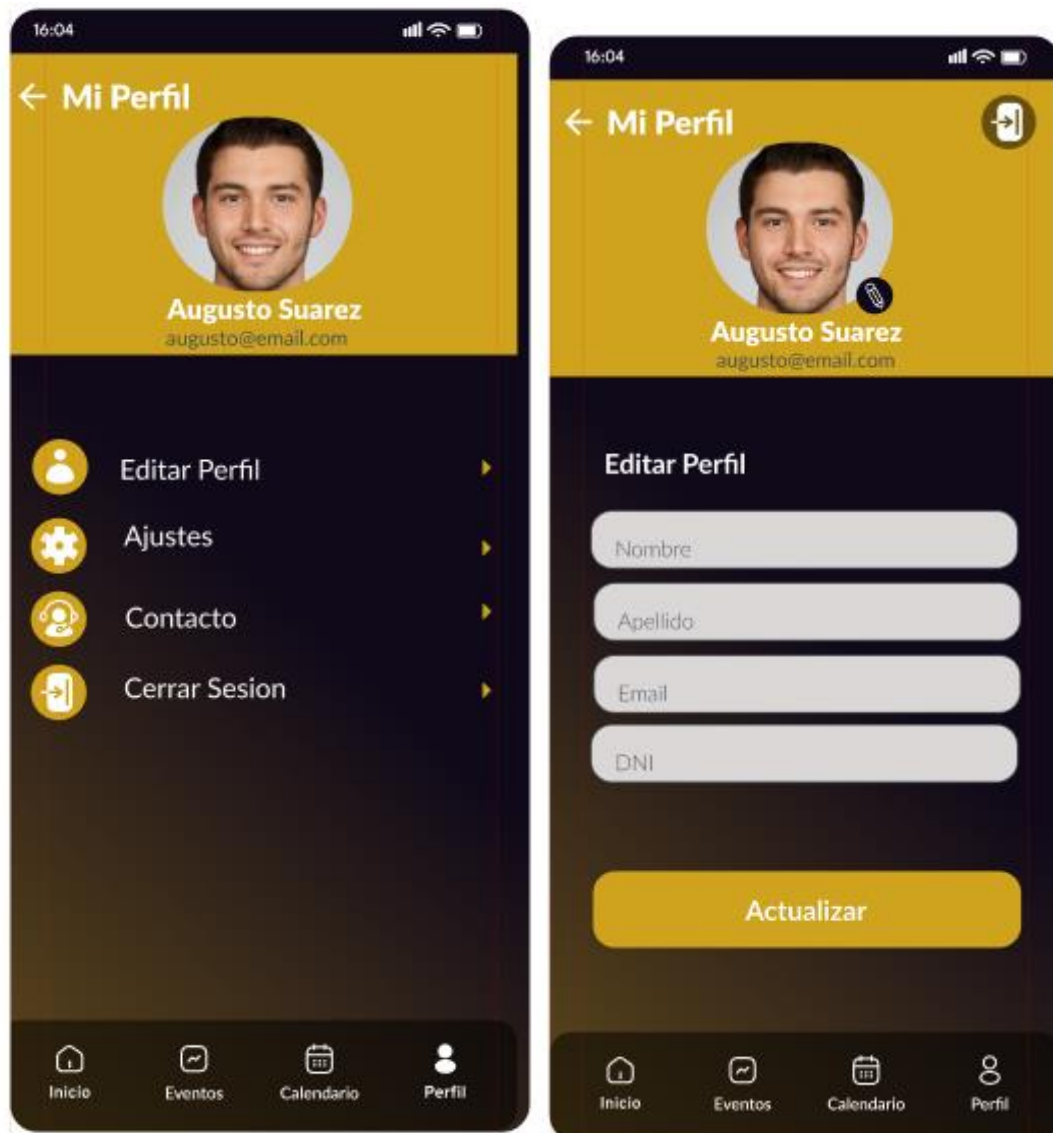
16:04

← Mi Perfil

Augusto Suarez
augusto@email.com

Editar Perfil

Ajustes

Contacto

Cerrar Sesion

Inicio Eventos Calendario Perfil

16:04

← Mi Perfil

Augusto Suarez
augusto@email.com

Editar Perfil

Nombre

Apellido

Email

DNI

Actualizar

Inicio Eventos Calendario Perfil